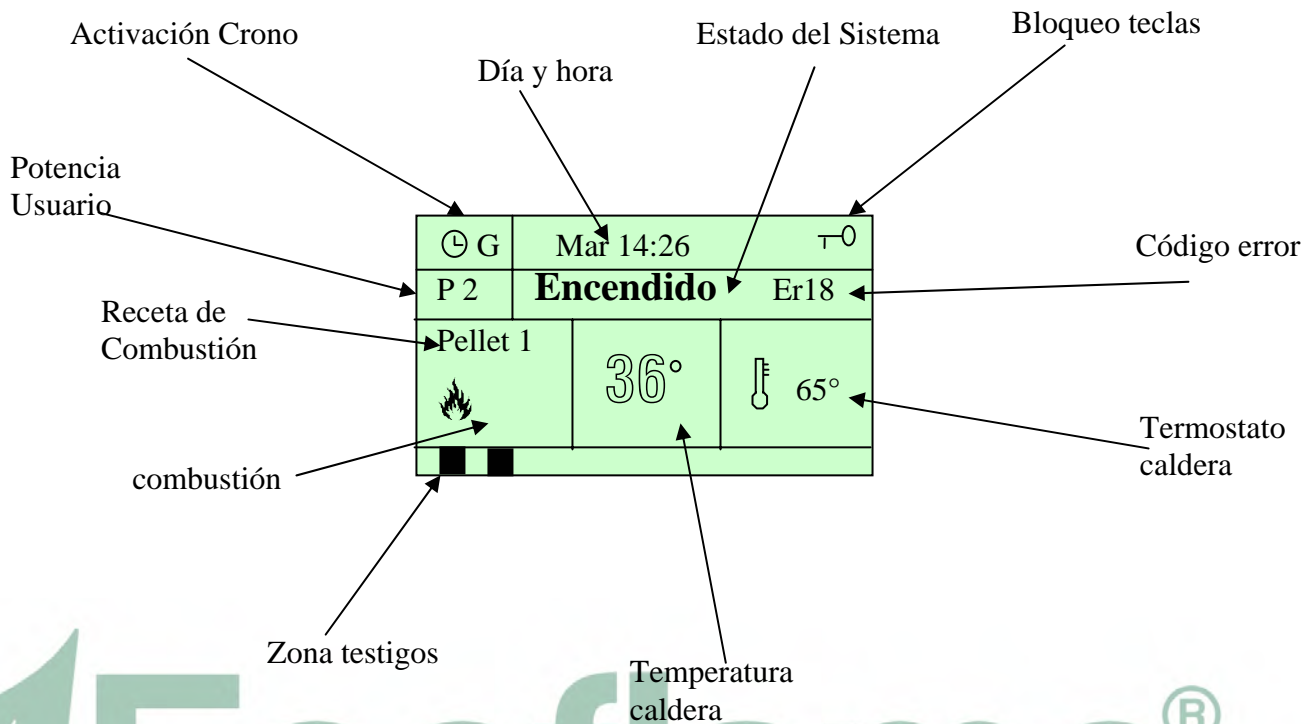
Activación Crono

Día y hora

Estado del Sistema

Bloqueo teclas

Potencia Usuario

G

Mar 14:26

P 2

Encendido

Er18

Código error

Receta de Combustión

Pellet 1

36°

65°

Termostato caldera

combustión

Zona testigos

Temperatura caldera